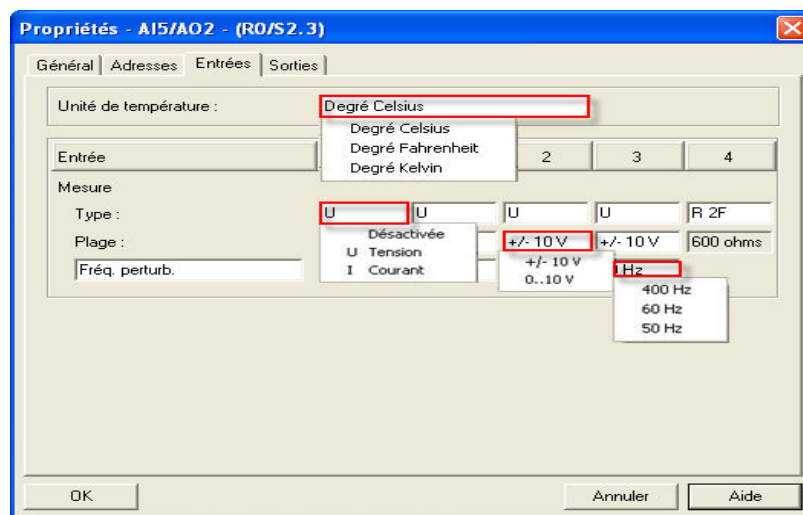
Propriétés - AI5/AO2 - (R0/S2.3)

Général | Adresses | Entrées | Sorties

Unité de température : Degré Celsius

Degré Celsius
Degré Fahrenheit
Degré Kelvin

Entrée | 2 | 3 | 4

Mesure

Type : U | U | U | U | R 2F

Désactivée
U Tension
I Courant

Plage : +/- 10 V | +/- 10 V | 600 ohms

+/- 10 V
0..10 V

Fréq. perturb. | Hz

400 Hz
60 Hz
50 Hz

OK | Annuler | Aide